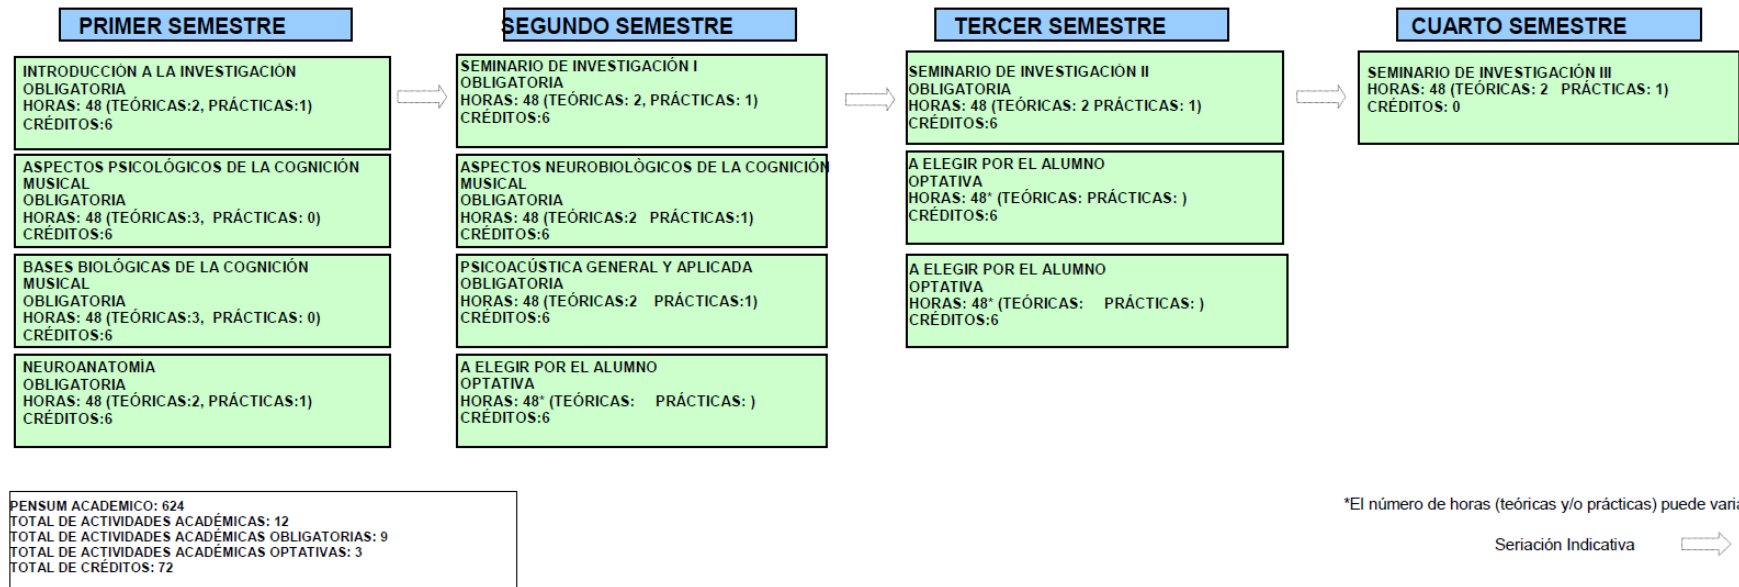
PRIMER SEMESTRE

INTRODUCCIÓN A LA INVESTIGACIÓN
OBLIGATORIA
HORAS: 48 (TEÓRICAS:2, PRÁCTICAS:1)
CRÉDITOS:6

ASPECTOS PSICOLÓGICOS DE LA COGNICIÓN MUSICAL
OBLIGATORIA
HORAS: 48 (TEÓRICAS:3, PRÁCTICAS: 0)
CRÉDITOS:6

BASES BIOLÓGICAS DE LA COGNICIÓN MUSICAL
OBLIGATORIA
HORAS: 48 (TEÓRICAS:3, PRÁCTICAS: 0)
CRÉDITOS:6

NEUROANATOMÍA
OBLIGATORIA
HORAS: 48 (TEÓRICAS:2, PRÁCTICAS:1)
CRÉDITOS:6

SEGUNDO SEMESTRE

SEMINARIO DE INVESTIGACIÓN I
OBLIGATORIA
HORAS: 48 (TEÓRICAS: 2, PRÁCTICAS: 1)
CRÉDITOS:6

ASPECTOS NEUROBIOLÓGICOS DE LA COGNICIÓN MUSICAL
OBLIGATORIA
HORAS: 48 (TEÓRICAS:2 PRÁCTICAS:1)
CRÉDITOS:6

PSICOACÚSTICA GENERAL Y APLICADA
OBLIGATORIA
HORAS: 48 (TEÓRICAS:2 PRÁCTICAS:1)
CRÉDITOS:6

A ELEGIR POR EL ALUMNO
OPTATIVA
HORAS: 48* (TEÓRICAS: PRÁCTICAS: )
CRÉDITOS:6

TERCER SEMESTRE

SEMINARIO DE INVESTIGACIÓN II
OBLIGATORIA
HORAS: 48 (TEÓRICAS: 2 PRÁCTICAS: 1)
CRÉDITOS:6

A ELEGIR POR EL ALUMNO
OPTATIVA
HORAS: 48* (TEÓRICAS: PRÁCTICAS: )
CRÉDITOS:6

A ELEGIR POR EL ALUMNO
OPTATIVA
HORAS: 48* (TEÓRICAS: PRÁCTICAS: )
CRÉDITOS:6

CUARTO SEMESTRE

SEMINARIO DE INVESTIGACIÓN III
HORAS: 48 (TEÓRICAS: 2 PRÁCTICAS: 1)
CRÉDITOS: 0

PENSUM ACADEMICO: 624
TOTAL DE ACTIVIDADES ACADÉMICAS: 12
TOTAL DE ACTIVIDADES ACADÉMICAS OBLIGATORIAS: 9
TOTAL DE ACTIVIDADES ACADÉMICAS OPTATIVAS: 3
TOTAL DE CRÉDITOS: 72

*El número de horas (teóricas y/o prácticas) puede varia

Seriación Indicativa